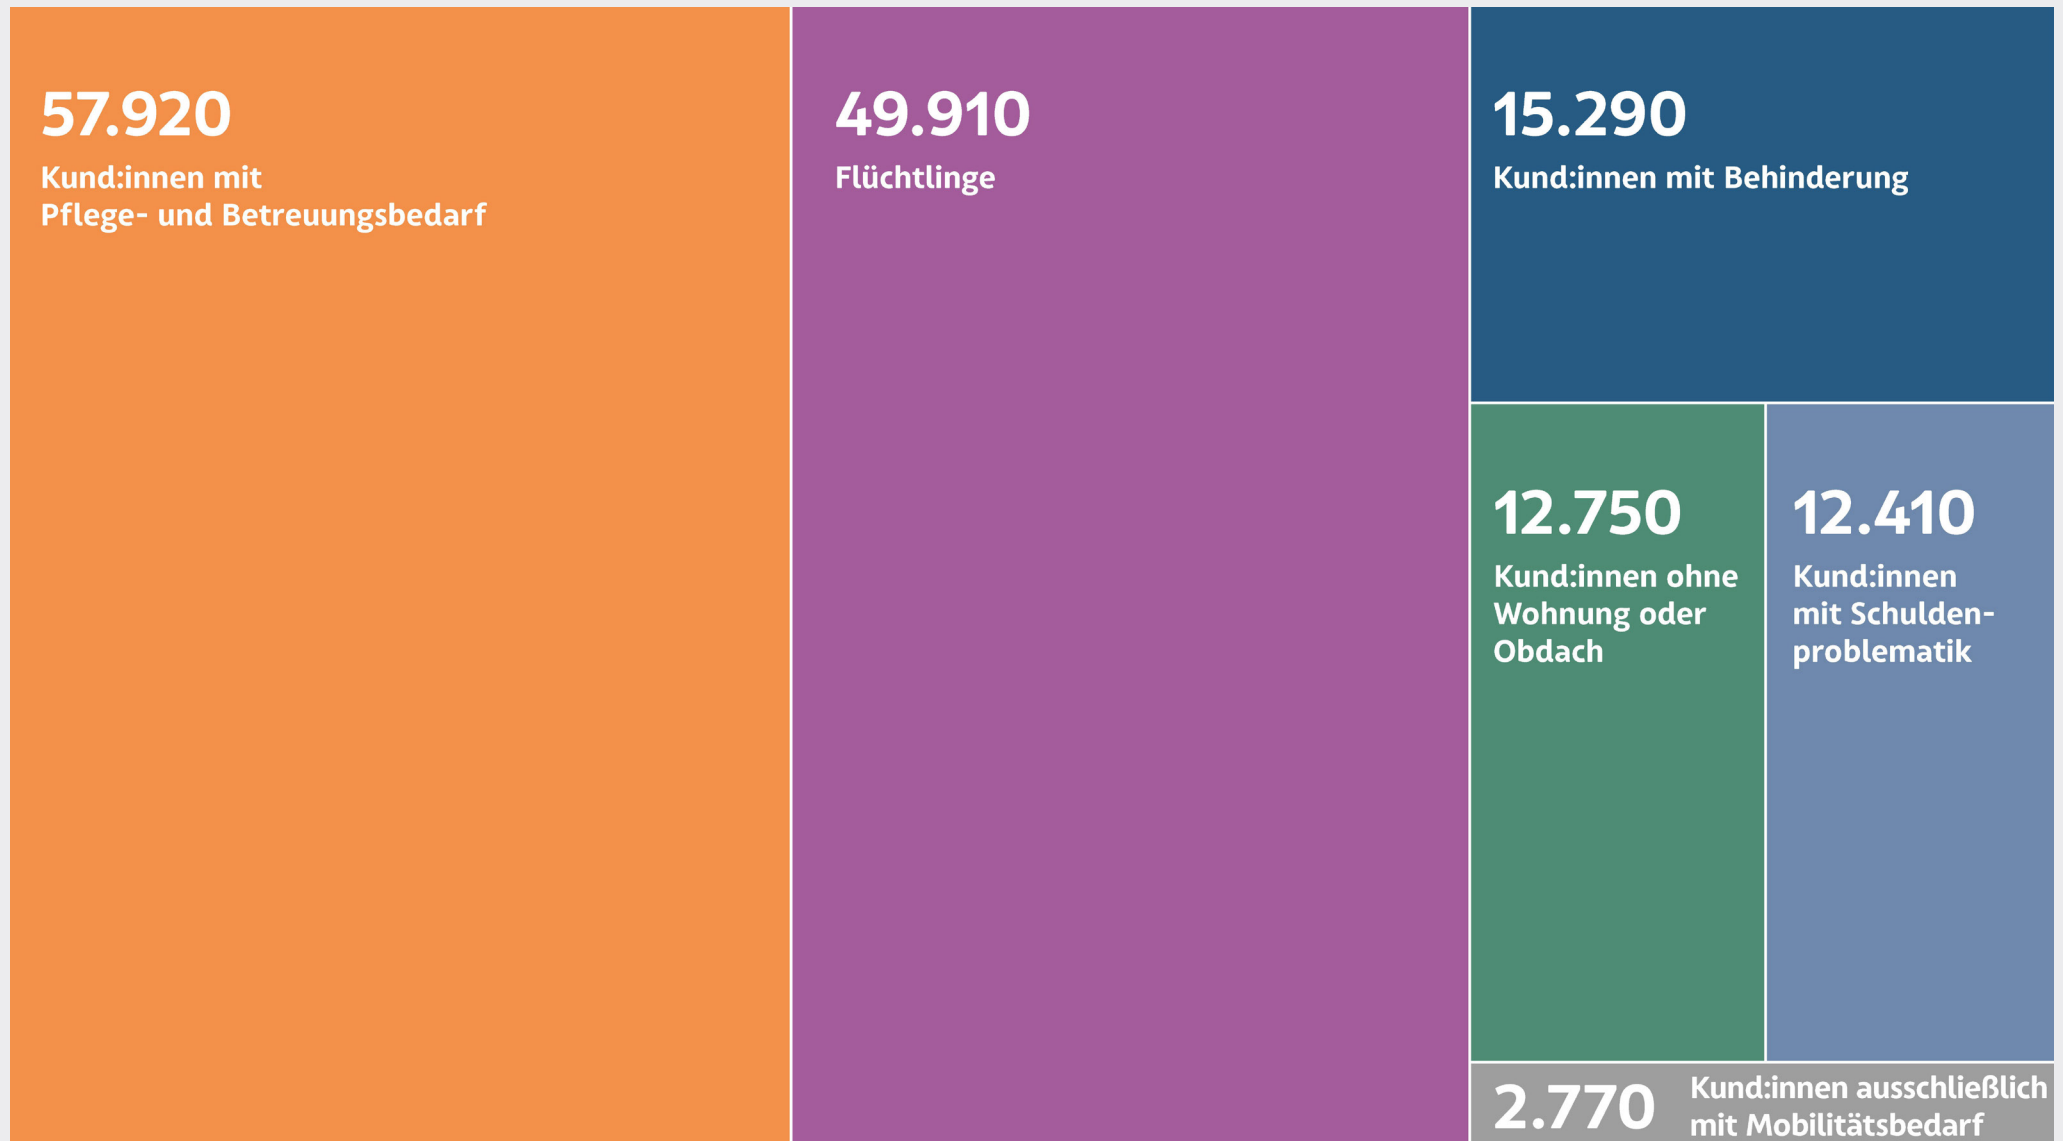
57.920
Kund:innen mit Pflege- und Betreuungsbedarf

49.910
Flüchtlinge

15.290
Kund:innen mit Behinderung

12.750
Kund:innen ohne Wohnung oder Obdach

12.410
Kund:innen mit Schuldenproblematik

2.770
Kund:innen ausschließlich mit Mobilitätsbedarf